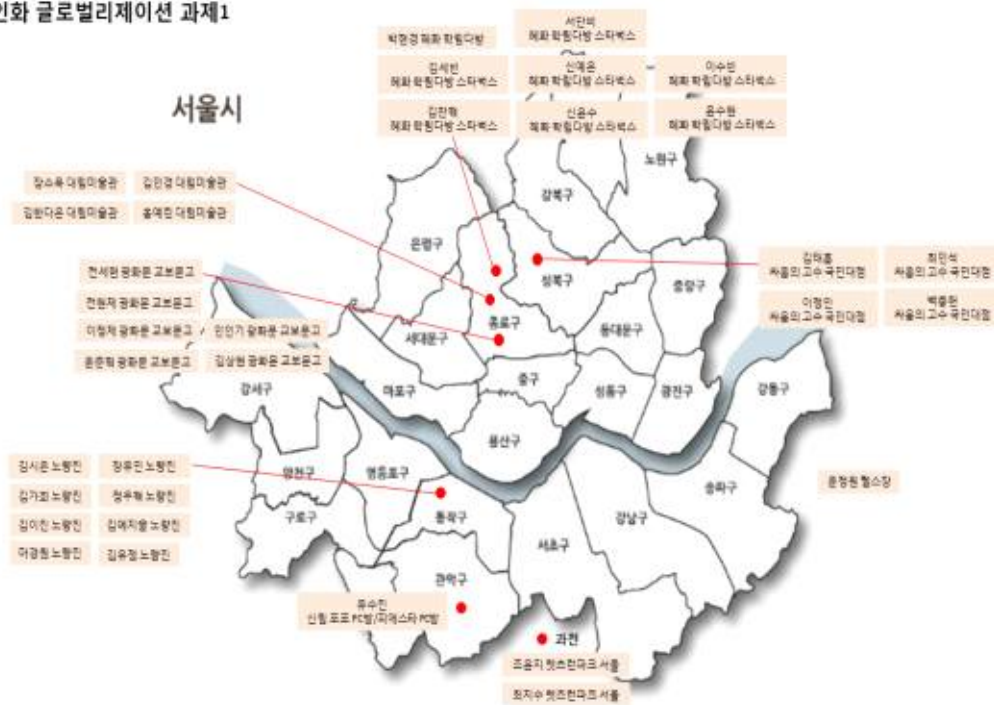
인화 글로벌리제이션 과제1

서울시

박현경 혜화 학림다방

서단비
혜화 학림다방 스타벅스

김세빈
혜화 학림다방 스타벅스

신예은
혜화 학림다방 스타벅스

이수빈
혜화 학림다방 스타벅스

김란혜
혜화 학림다방 스타벅스

신용수
혜화 학림다방 스타벅스

윤수원
혜화 학림다방 스타벅스

장소용 대림미술관

김민경 대림미술관

김한다은 대림미술관

송예진 대림미술관

전세현 광화문 교보문고

전현재 광화문 교보문고

이정재 광화문 교보문고

민인기 광화문 교보문고

윤준혁 광화문 교보문고

김상현 광화문 교보문고

김태홍
서울의 고수 국민대점

최민석
서울의 고수 국민대점

이정민
서울의 고수 국민대점

박종현
서울의 고수 국민대점

노원구

강북구

은평구

성북구

중랑구

종로구

서대문구

동대문구

중구

성동구

광진구

강동구

마포구

강서구

용산구

양천구

영등포구

구로구

동작구

서초구

강남구

송파구

관악구

김시은 노량진

정유인 노량진

김가희 노량진

정수혜 노량진

김이진 노량진

김예지왕 노량진

이경림 노량진

김유정 노량진

윤정현 헬스장

류수진
신림 포포 PC방/피에스타 PC방

과천

조윤지 렛츠런파크 서울

최지수 렛츠런파크 서울